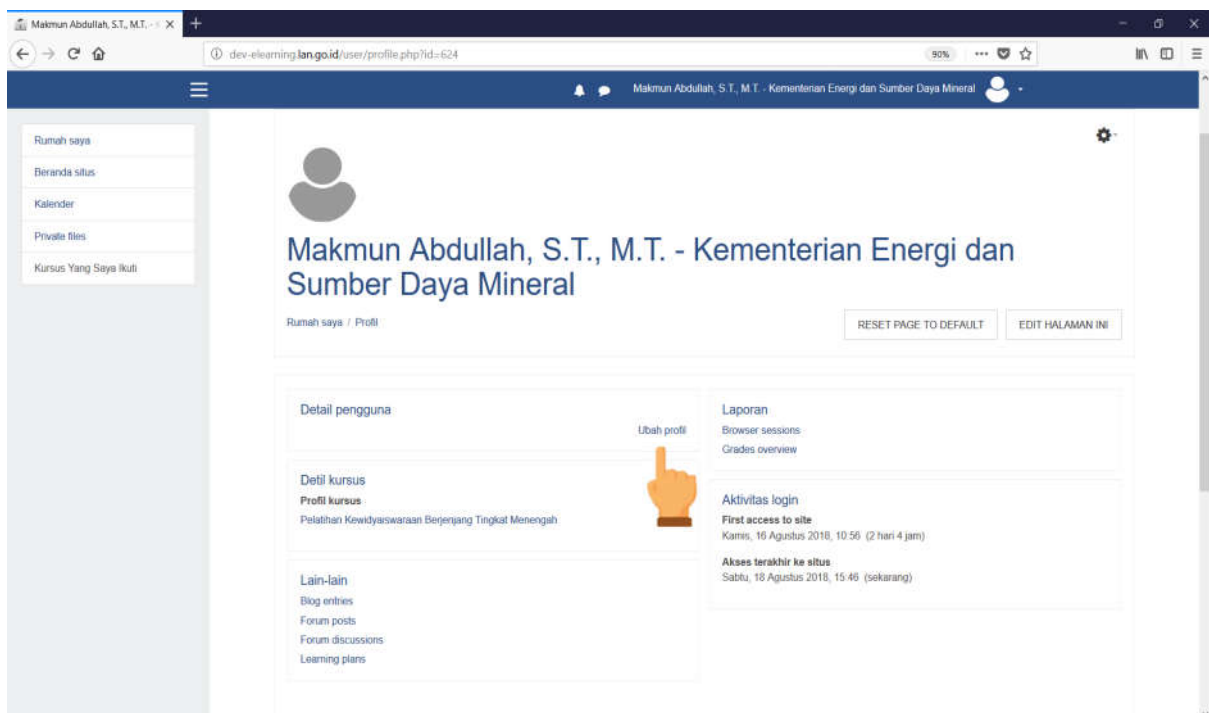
Makmun Abdullah, S.T., M.T. - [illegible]

dev-elearning.lan.go.id/user/profile.php?id=624

90%

Makmun Abdullah, S.T., M.T. - Kementerian Energi dan Sumber Daya Mineral

Rumah saya
Beranda situs
Kalender
Private files
Kursus Yang Saya Ikuti

Makmun Abdullah, S.T., M.T. - Kementerian Energi dan Sumber Daya Mineral

Rumah saya / Profil

RESET PAGE TO DEFAULT
EDIT HALAMAN INI

Detail pengguna
Ubah profil

Detil kursus
Profil kursus
Pelatihan Kewidyaiswaraan Berjenjang Tingkat Menengah

Lain-lain
Blog entries
Forum posts
Forum discussions
Learning plans

Laporan
Browser sessions
Grades overview

Aktivitas login
First access to site
Kamis, 16 Agustus 2018, 10:56 (2 hari 4 jam)

Akses terakhir ke situs
Sabtu, 18 Agustus 2018, 15:46 (sekarang)